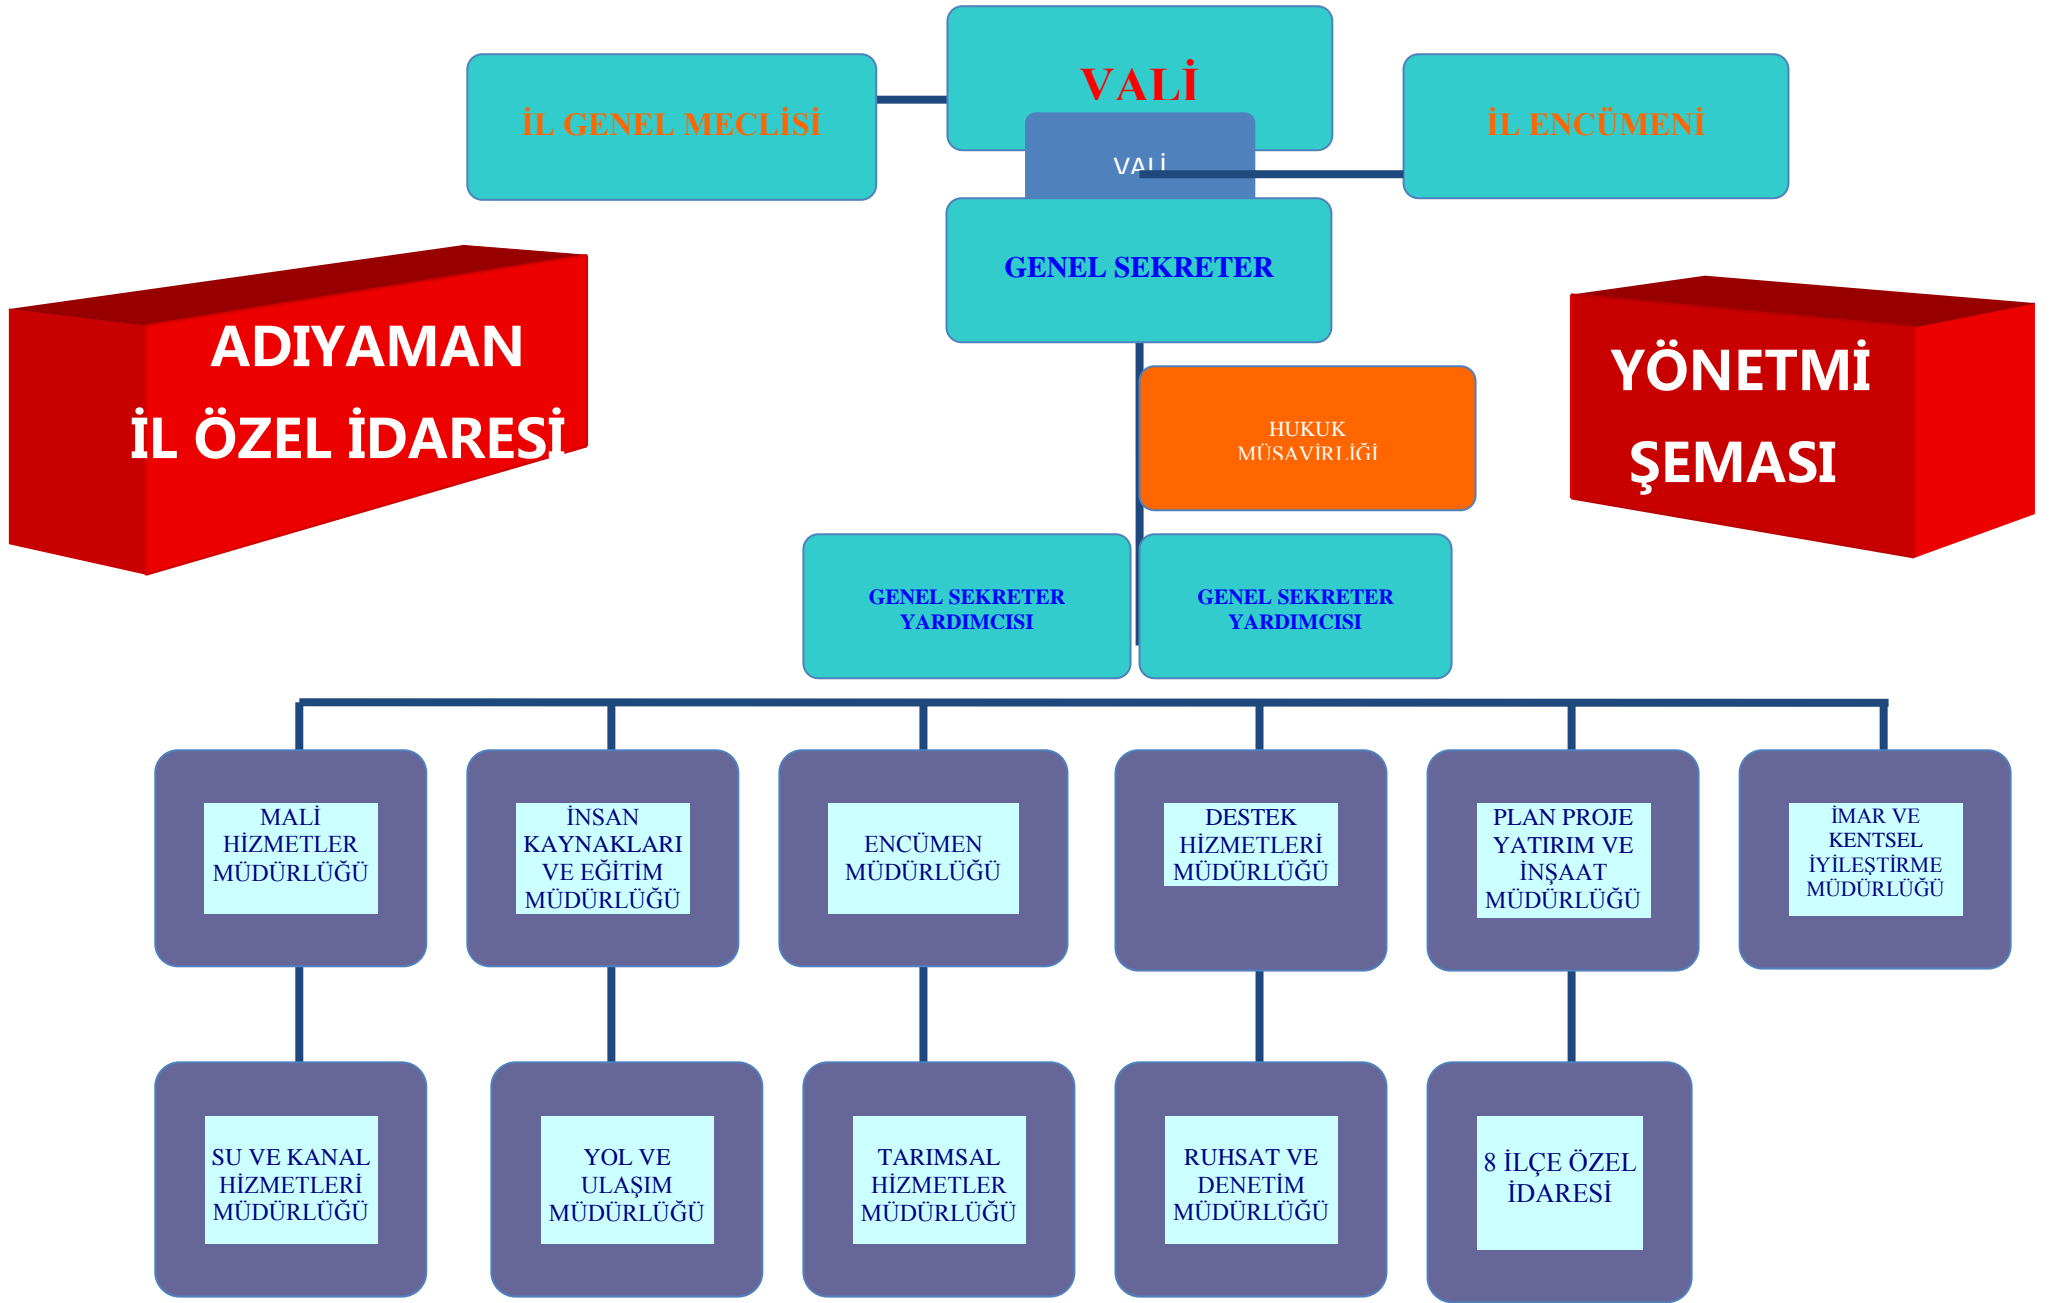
İL GENEL MECLİSİ

VALİ

VALİ

İL ENCÜMENİ

GENEL SEKRETER

ADIYAMAN

İL ÖZEL İDARESİ

YÖNETMİ

ŞEMASI

HUKUK MÜŞAVİRLİĞİ

GENEL SEKRETER YARDIMCISI

GENEL SEKRETER YARDIMCISI

MALİ HİZMETLER MÜDÜRLÜĞÜ

İNSAN KAYNAKLARI VE EĞİTİM MÜDÜRLÜĞÜ

ENCÜMEN MÜDÜRLÜĞÜ

DESTEK HİZMETLERİ MÜDÜRLÜĞÜ

PLAN PROJE YATIRIM VE İNŞAAT MÜDÜRLÜĞÜ

İMAR VE KENTSEL İYİLEŞTİRME MÜDÜRLÜĞÜ

SU VE KANAL HİZMETLERİ MÜDÜRLÜĞÜ

YOL VE ULAŞIM MÜDÜRLÜĞÜ

TARIMSAL HİZMETLER MÜDÜRLÜĞÜ

RUHSAT VE DENETİM MÜDÜRLÜĞÜ

8 İLÇE ÖZEL İDARESİ